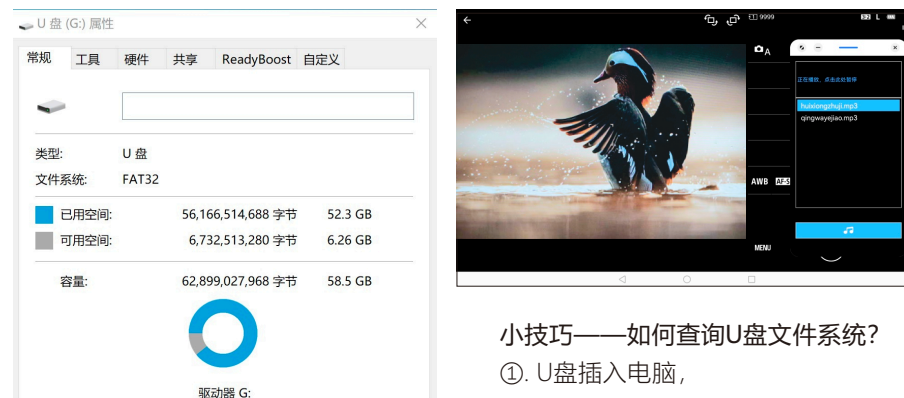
U 盘 (G:) 属性

常规 | 工具 | 硬件 | 共享 | ReadyBoost | 自定义

| | | |
|---|---|---|
| 类型: | U 盘 | |
| 文件系统: | FAT32 | |
| 已用空间: | 56,166,514,688 字节 | 52.3 GB |
| 可用空间: | 6,732,513,280 字节 | 6.26 GB |
| 容量: | 62,899,027,968 字节 | 58.5 GB |

驱动器 G:

9999

AWB AF-S

MENU

正在播放，点击此处暂停

huixiongzhuji.mp3
qingwayejiao.mp3

小技巧——如何查询U盘文件系统?
①. U盘插入电脑,